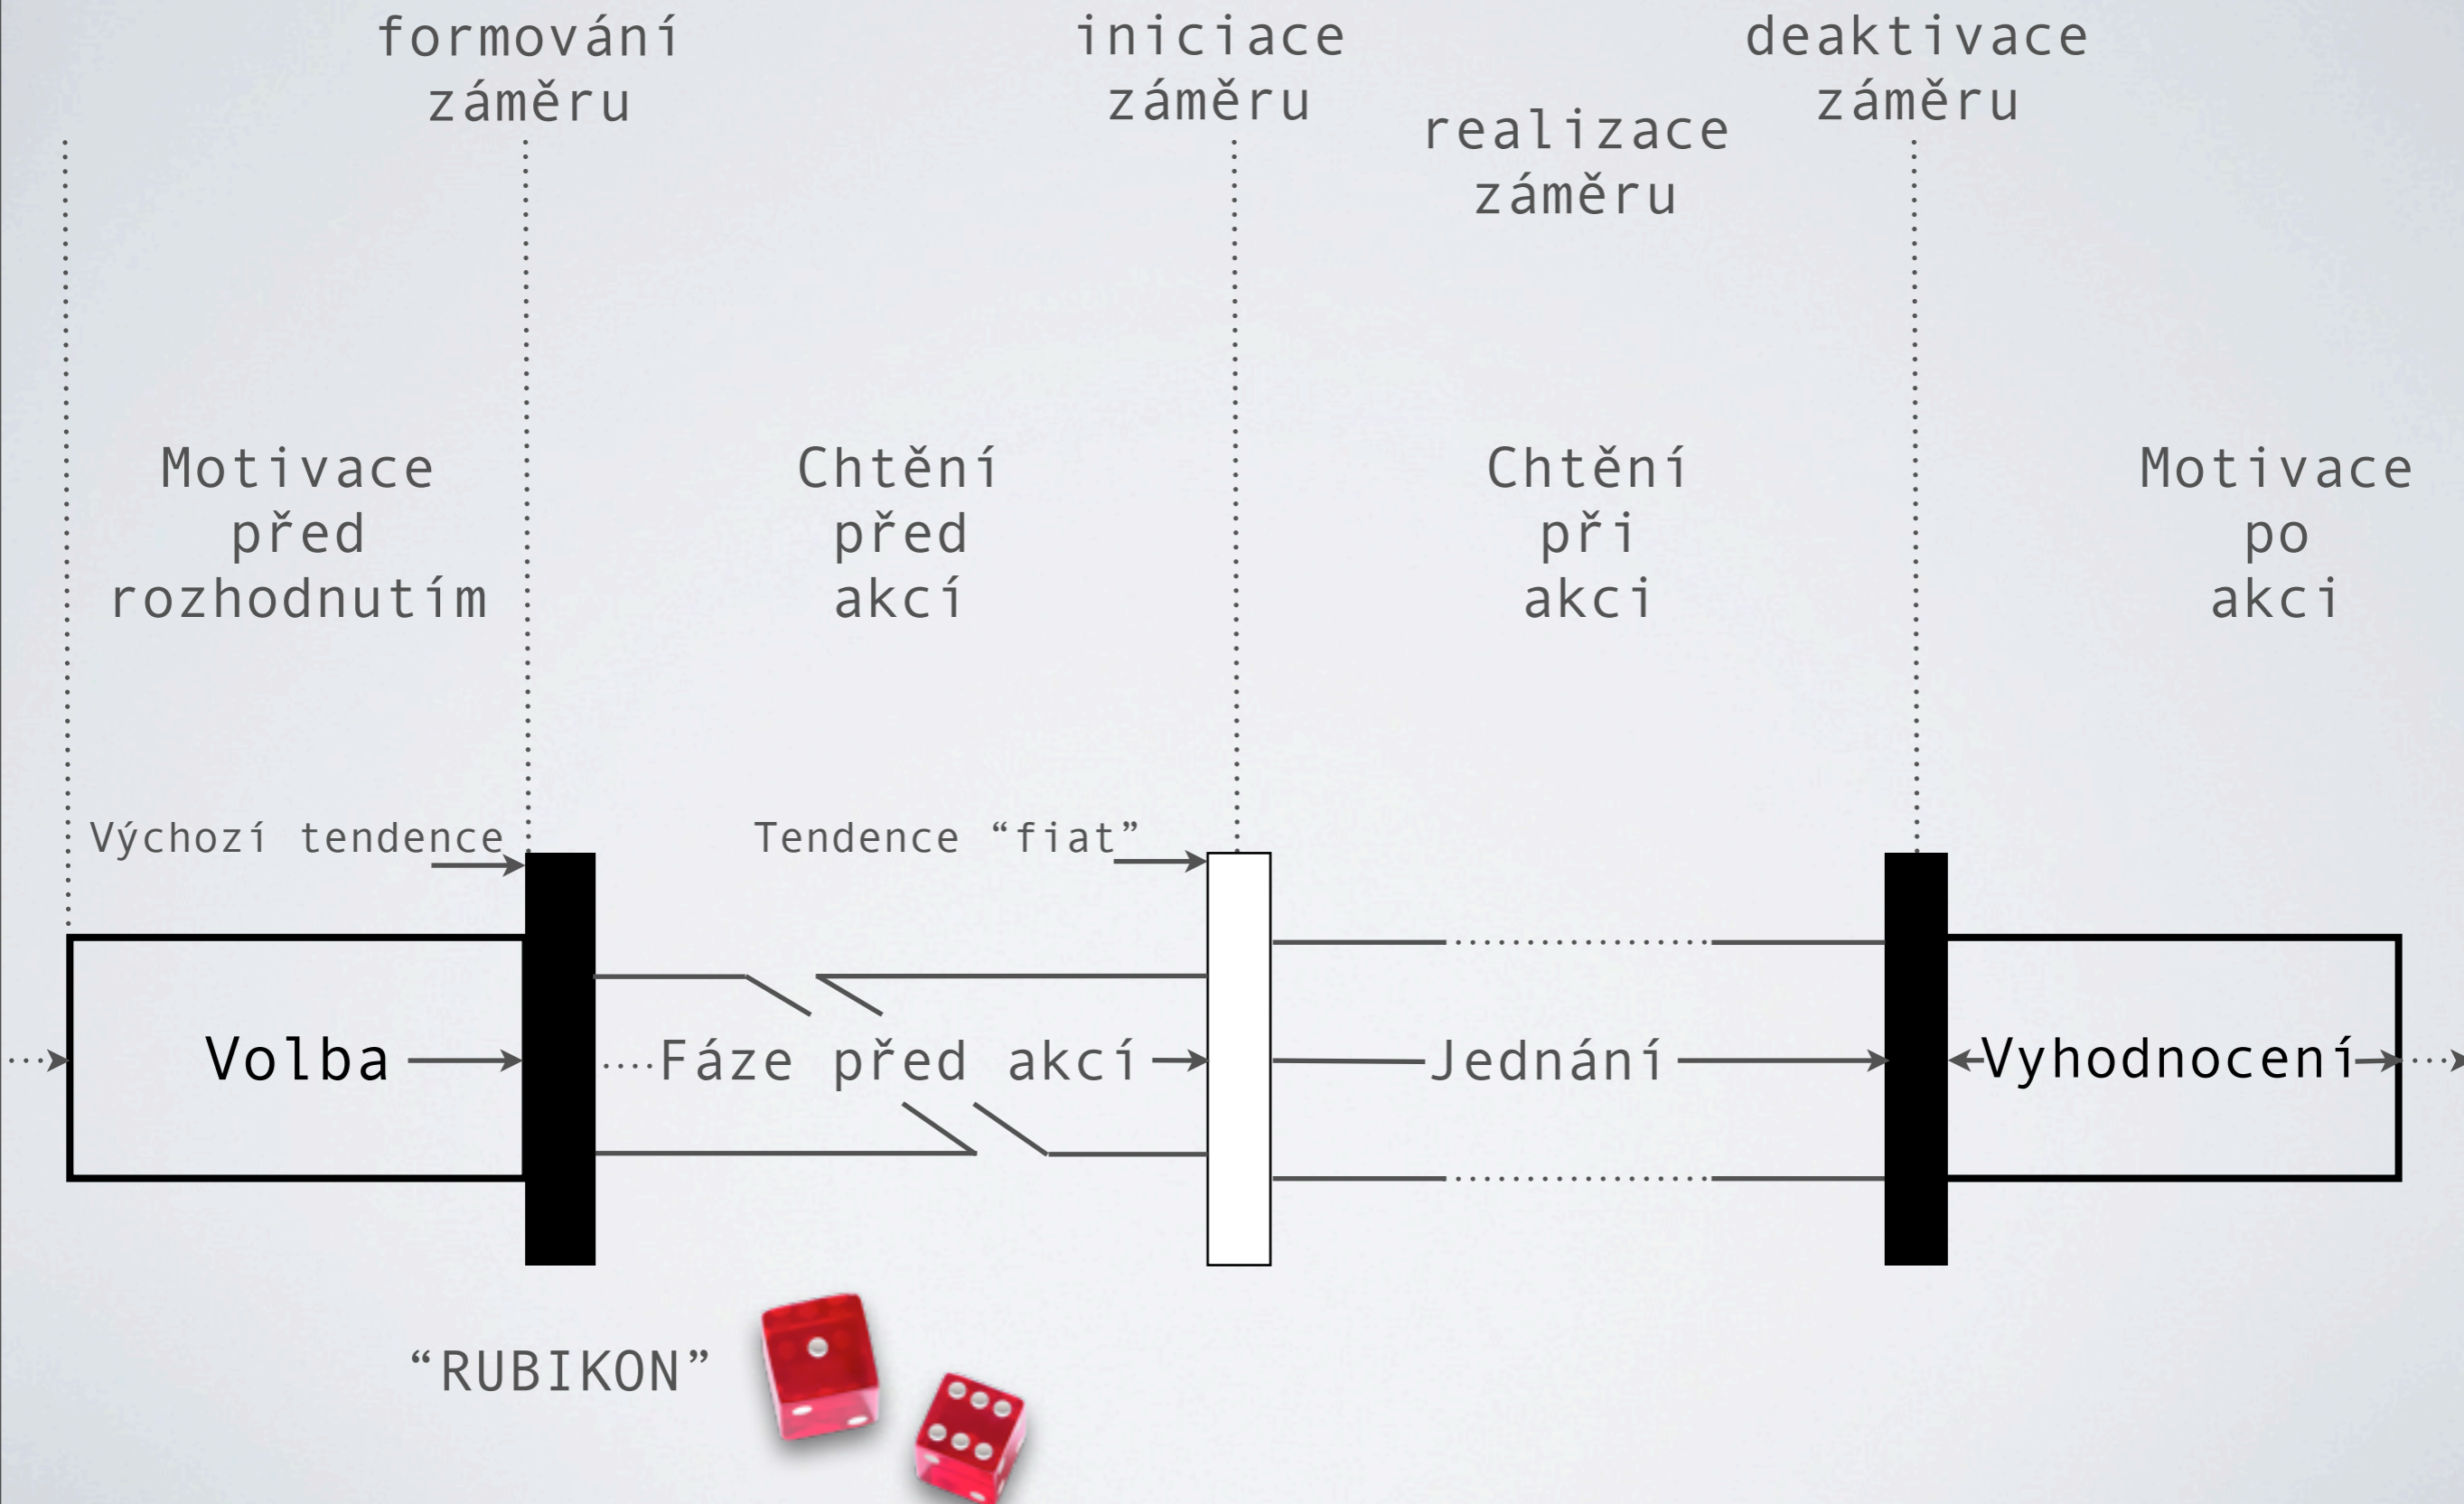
formování záměru

iniciace záměru

deaktivace záměru

realizace záměru

Motivace před rozhodnutím

Chtění před akcí

Chtění při akci

Motivace po akci

Výchozí tendence

Tendence “fiat”

Volba

Fáze před akcí

Jednání

Vyhodnocení

“RUBIKON”